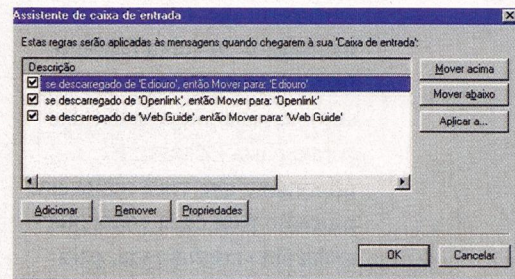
Assistente de caixa de entrada

Estas regras serão aplicadas às mensagens quando chegarem à sua 'Caixa de entrada':

Descrição
se descarregado de 'Ediouro', então Mover para: 'Ediouro'
se descarregado de 'Openlink', então Mover para: 'Openlink'
se descarregado de 'Web Guide', então Mover para: 'Web Guide'

Mover acima
Mover abaixo
Aplicar a...

Adicionar
Remover
Propriedades

OK
Cancelar